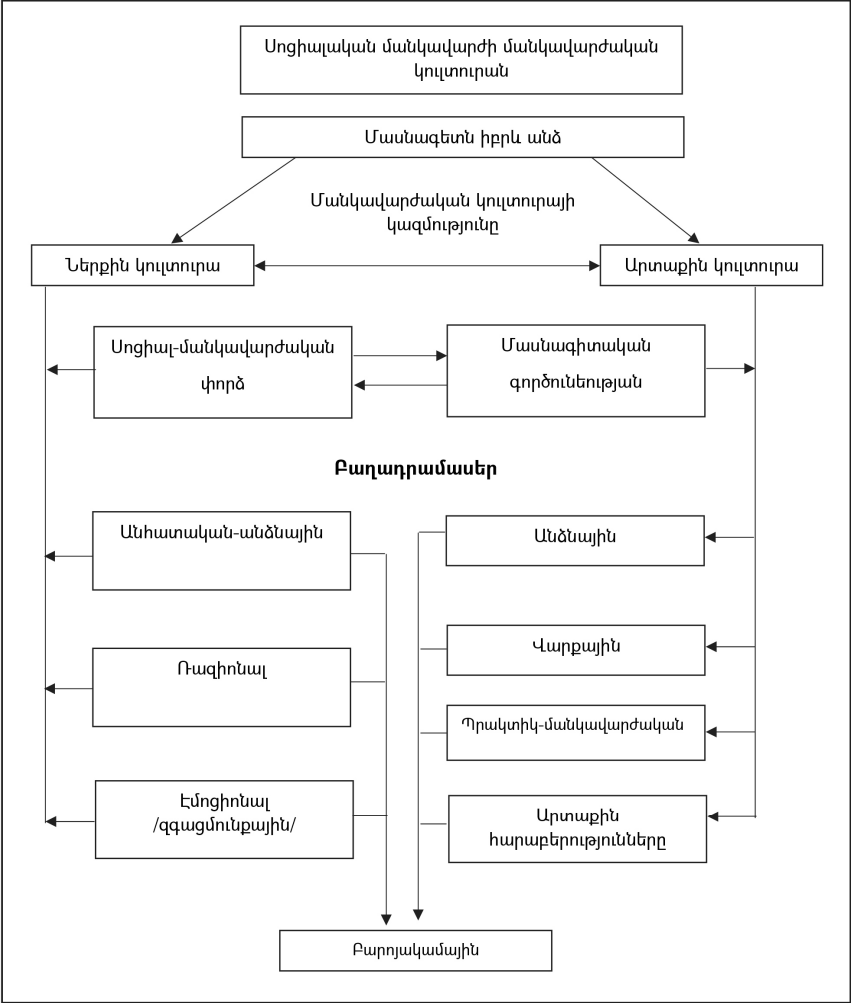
Սոցիալական մանկավարժի մանկավարժական կուլտուրան

Մասնագետն իբրև անձ

Մանկավարժական կուլտուրայի կազմությունը

Ներքին կուլտուրա

Արտաքին կուլտուրա

Սոցիալ-մանկավարժական փորձ

Մասնագիտական գործունեության

Բաղադրամասեր

Անհատական-անձնային

Անձնային

Ռացիոնալ

Վարքային

Պրակտիկ-մանկավարժական

Էմոցիոնալ /զգացմունքային/

Արտաքին հարաբերությունները

Բարոյակամային